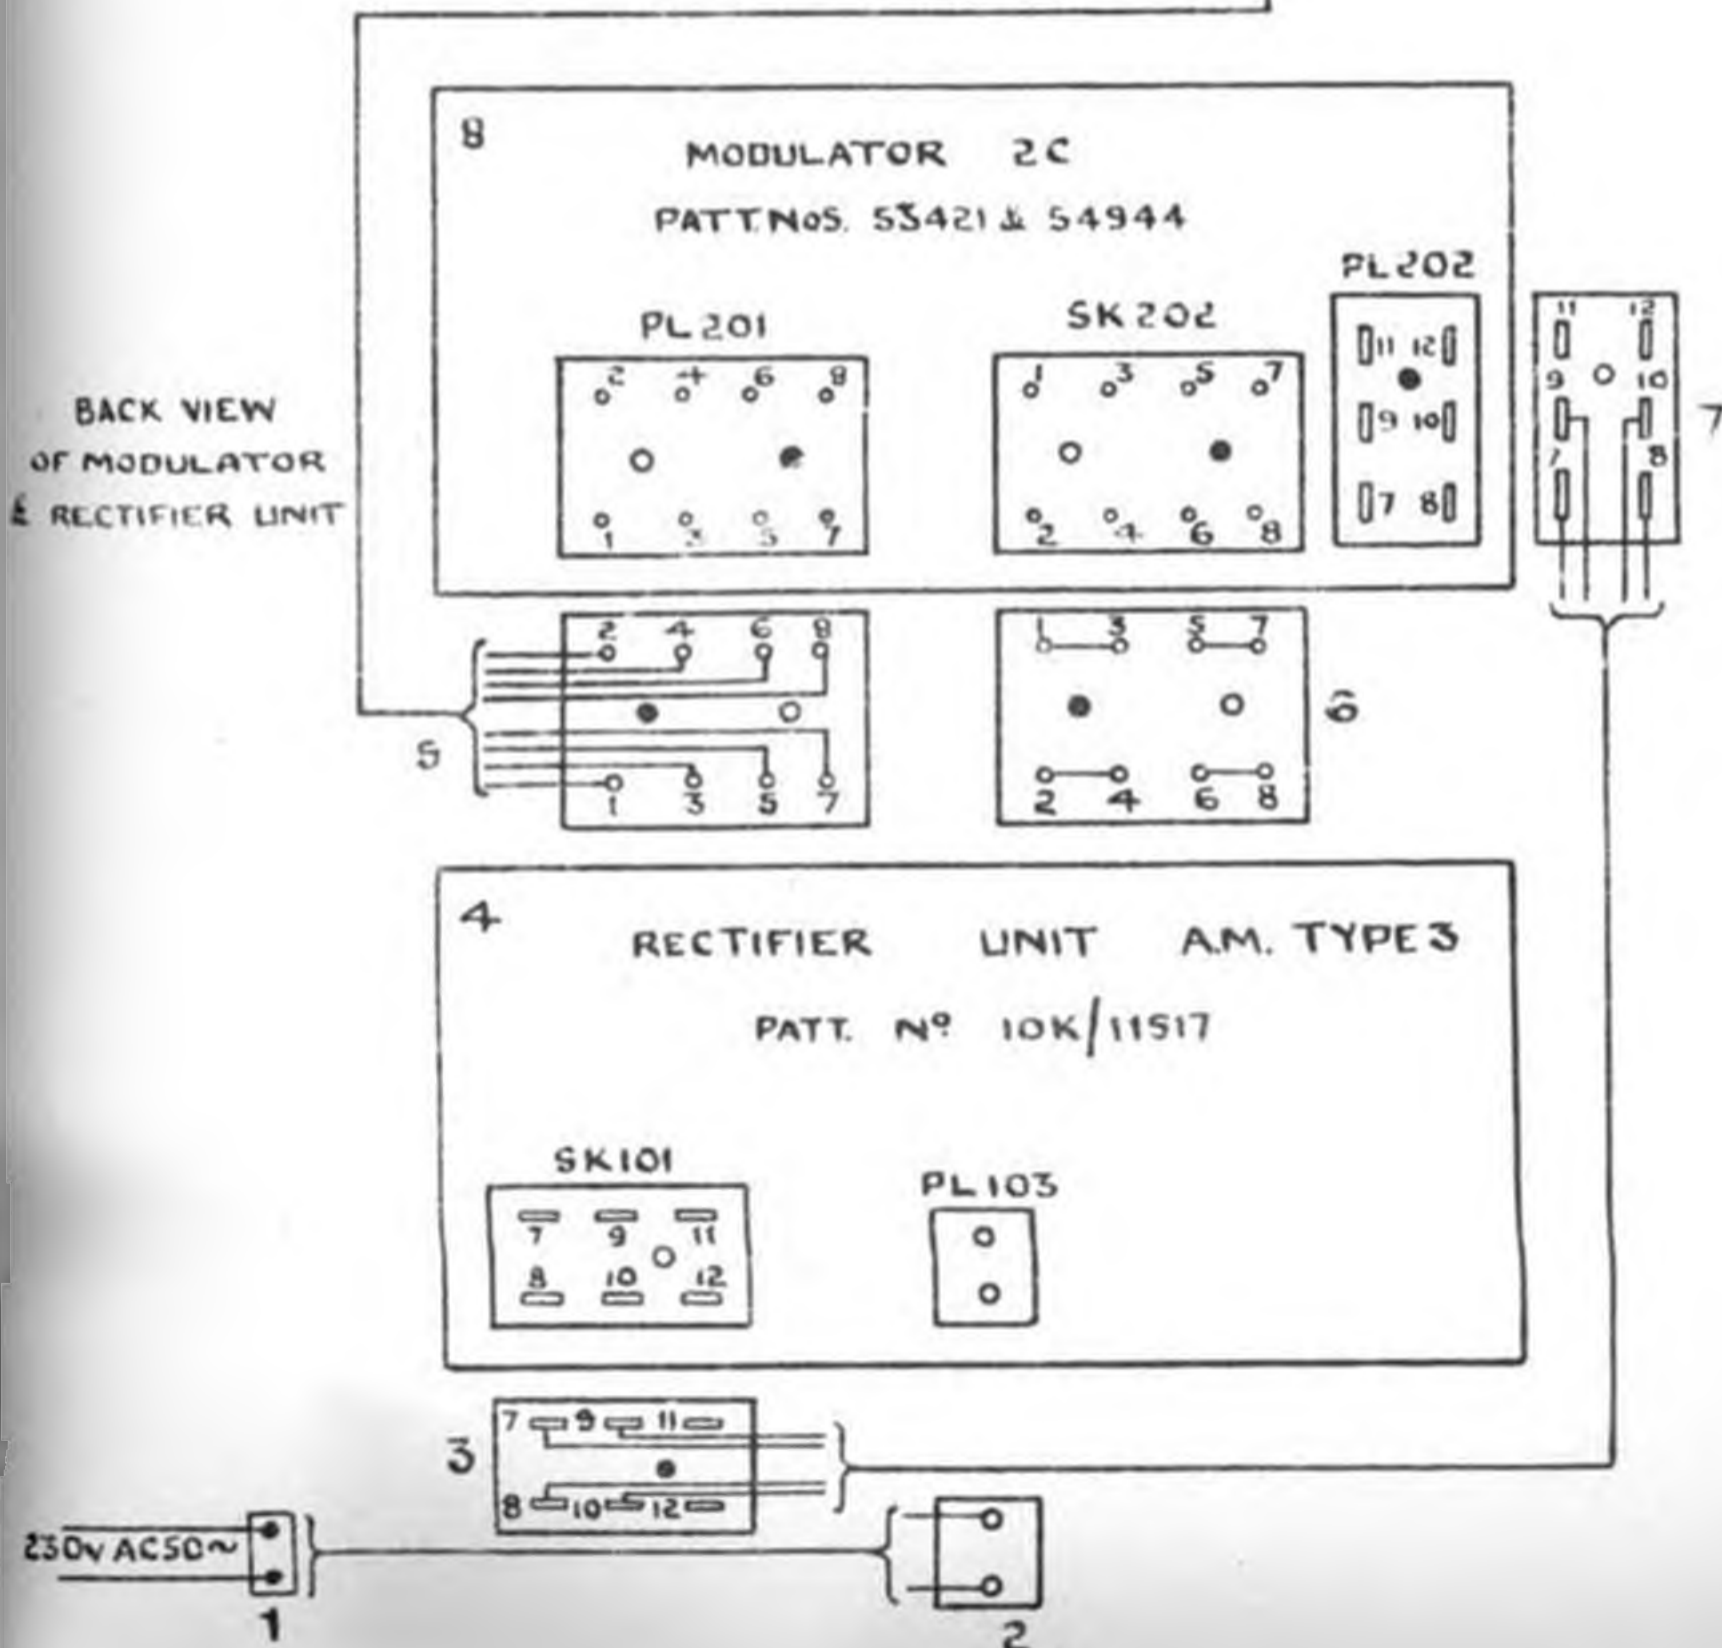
8

MODULATOR 2C

PATT. NOS. 53421 & 54944

PL201

2 4 6 8

1 3 5 7

SK202

1 3 5 7

2 4 6 8

PL202

11 12

9 10

7 8

11 12

9 10

7 8

7

BACK VIEW OF MODULATOR & RECTIFIER UNIT

2 4 6 8

1 3 5 7

5

1 3 5 7

2 4 6 8

6

4

RECTIFIER UNIT A.M. TYPE 3

PATT. Nº 10K/11517

SK101

7 9 11

8 10 12

PL103

3

7 9 11

8 10 12

230V AC 50~

1

2